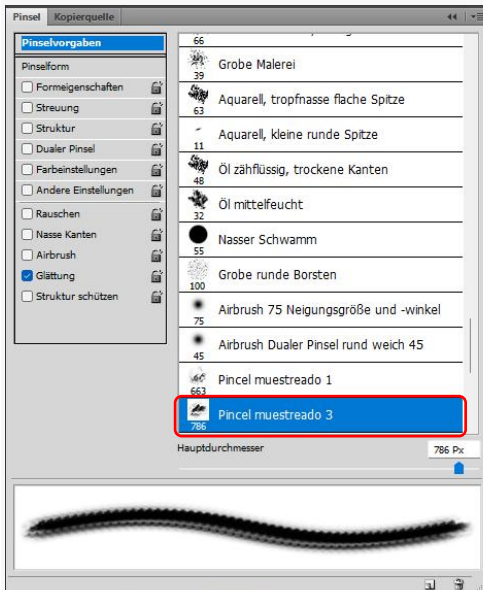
Pinsel Kopierquelle

Pinselvorgaben

Pinselform

Formeigenschaften

Streuung

Struktur

Dualer Pinsel

Farbeinstellungen

Andere Einstellungen

Rauschen

Nasse Kanten

Airbrush

Glättung

Struktur schützen

66

39 Grobe Malerei

63 Aquarell, tropfnasse flache Spitze

11 Aquarell, kleine runde Spitze

48 Öl zähflüssig, trockene Kanten

32 Öl mittelfeucht

55 Nasser Schwamm

100 Grobe runde Borsten

75 Airbrush 75 Neigungsgröße und -winkel

45 Airbrush Dualer Pinsel rund weich 45

663 Pincel muestreado 1

786 Pincel muestreado 3

Hauptdurchmesser 786 Px